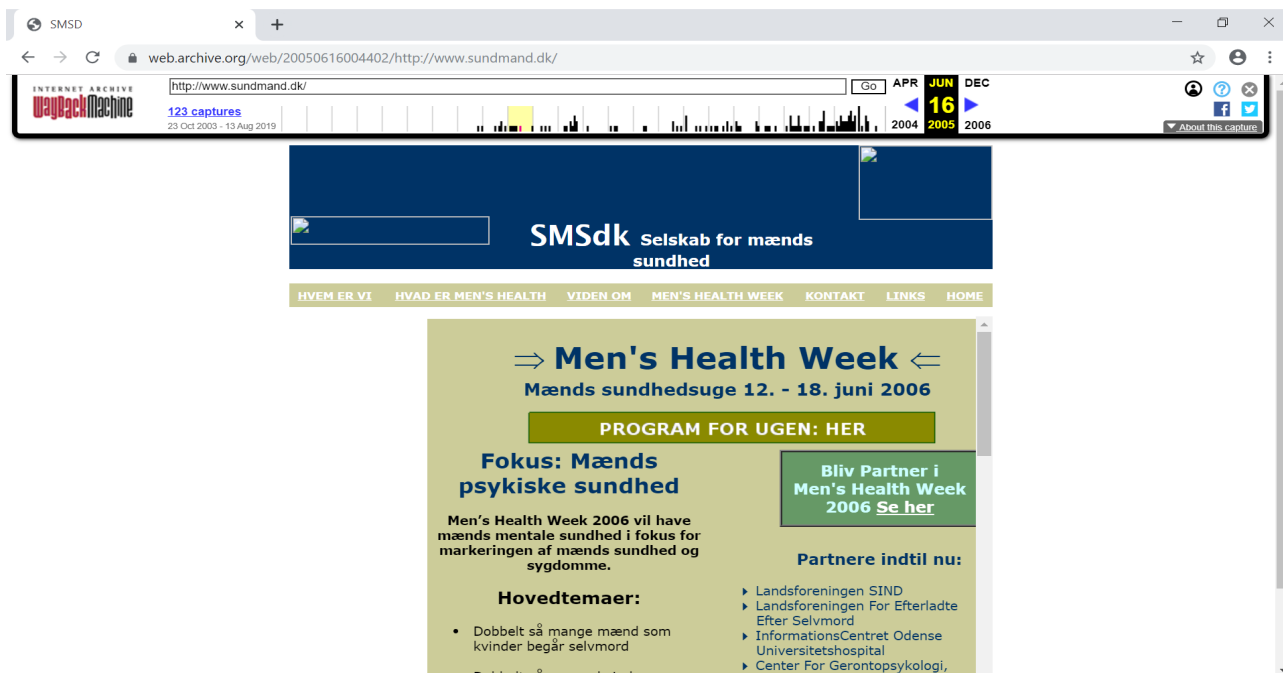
SMSD

web.archive.org/web/20050616004402/http://www.sundmand.dk/

INTERNET ARCHIVE
WaybackMachine

http://www.sundmand.dk/ Go

123 captures
23 Oct 2003 - 13 Aug 2019

APR JUN DEC
16
2004 2005 2006

About this capture

SMSdk Selskab for mænds sundhed

HVEM ER VI HVAD ER MEN'S HEALTH VIDEN OM MEN'S HEALTH WEEK KONTAKT LINKS HOME

⇒ Men's Health Week ⇐
Mænds sundhedsuge 12. - 18. juni 2006

PROGRAM FOR UGEN: HER

Fokus: Mænds psykiske sundhed

Men's Health Week 2006 vil have mænds mentale sundhed i fokus for markeringen af mænds sundhed og sygdomme.

Hovedtemaer:

• Dobbelt så mange mænd som kvinder begår selvmord

Bliv Partner i Men's Health Week 2006 Se her

Partnere indtil nu:

• Landsforeningen SIND
• Landsforeningen For Efterladte Efter Selvmord
• InformationsCentret Odense Universitetshospital
• Center For Gerontopsykologi,